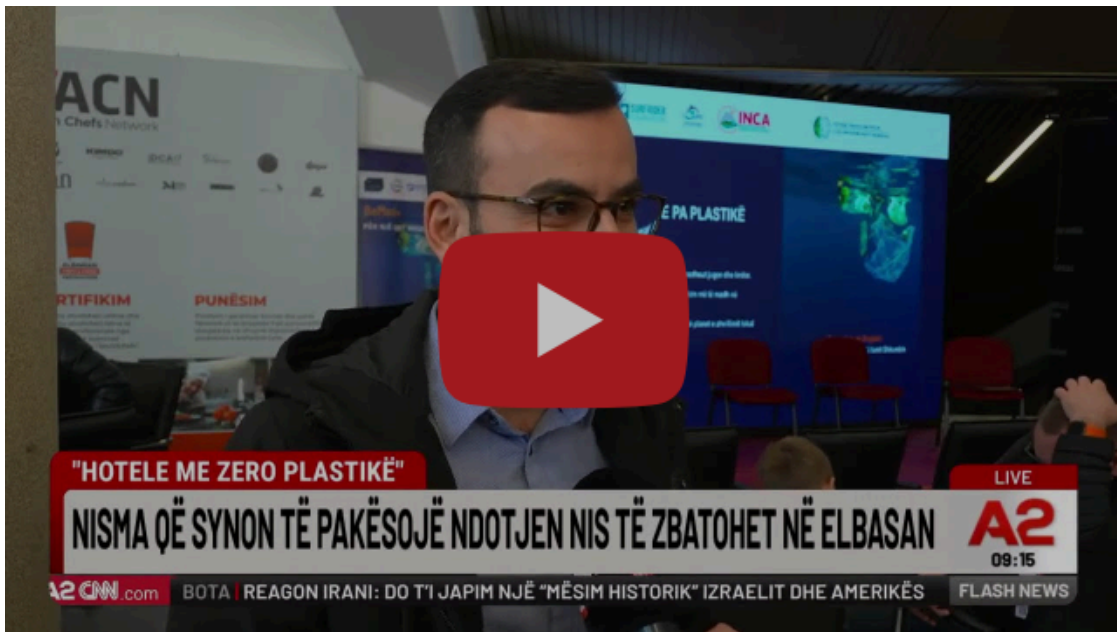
ACN
n Chefs Network

RTIFIKIM
PUNËSIM

INCA
Ë PA PLASTIKË

"HOTELE ME ZERO PLASTIKË"
NISMA QË SYNON TË PAKËSOJË NDOTJEN NIS TË ZBATOHET NË ELBASAN
LIVE
A2
09:15
A2 CNN.com
BOTA | REAGON IRANI: DO T'I JAPIM NJË "MËSIM HISTORIK" IZRAELIT DHE AMERIKËS
FLASH NEWS